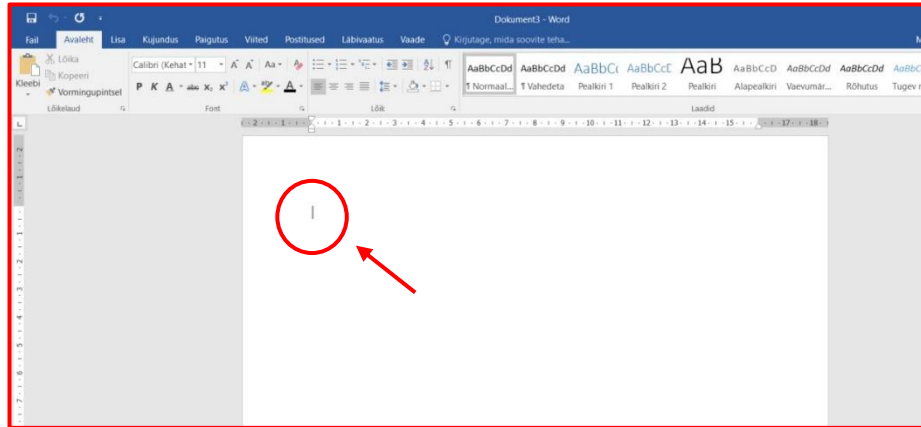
Dokument3 - Word

Fail Avaleht Lisa Kujundus Paigutus Viited Postitused Läbivaatus Vaade Kirjutage, mida soovite teha...

Kleebi
Lõika
Kopeeri
Vormingupintsel
Lõikelaud

Calibri (Kehat 11 A A Aa
P K A abc $x_2$ $x^2$
Font

Lõik

AaBbCcDd ¶ Normaal...
AaBbCcDd ¶ Vahedeta
AaBbCc Pealkiri 1
AaBbCcE Pealkiri 2
AaB Pealkiri
AaBbCcD Alapealkiri
AaBbCcDd Vaevumär...
AaBbCcDd Rõhutus
AaBbC Tugev r
Laadid

2 · 1 · 1 · 2 · 3 · 4 · 5 · 6 · 7 · 8 · 9 · 10 · 11 · 12 · 13 · 14 · 15 · 17 · 18